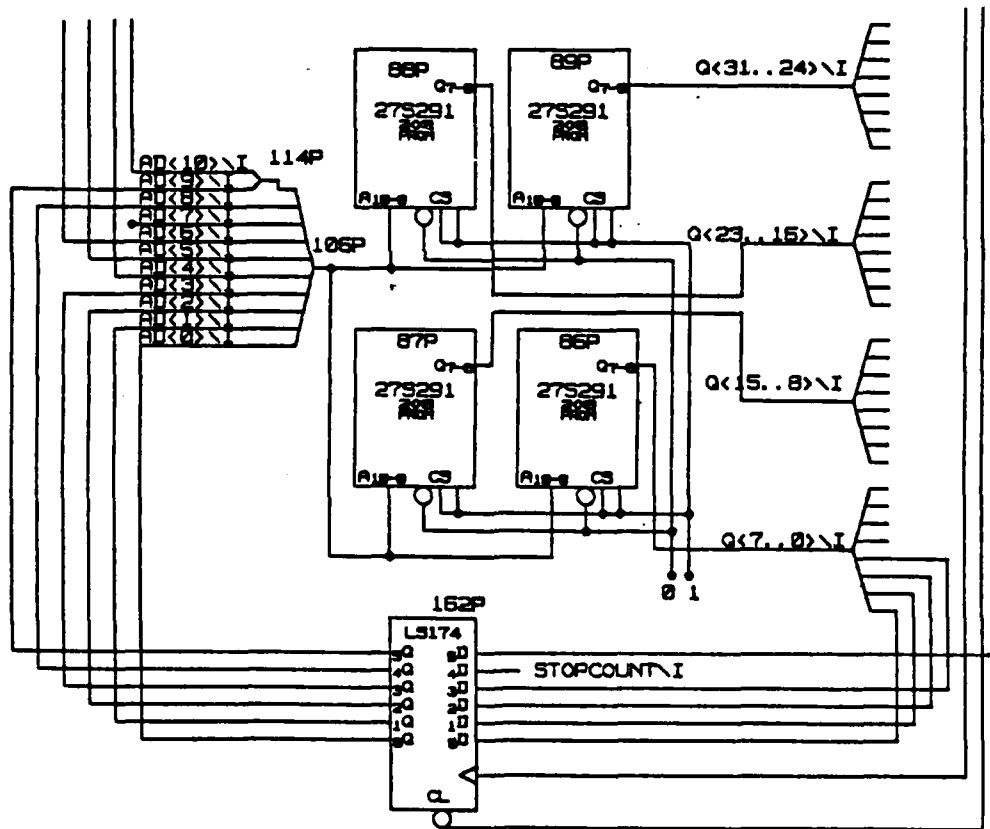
88P
Q7-0
27S291
2048 PROM
A10-0 CS

89P
Q7-0
27S291
2048 PROM
A10-0 CS

Q<31..24>\I

AD<10>\I
114P
AD<9>\I
AD<8>\I
AD<7>\I
AD<6>\I
AD<5>\I
AD<4>\I
AD<3>\I
AD<2>\I
AD<1>\I
AD<0>\I
106P

Q<23..16>\I

87P
Q7-0
27S291
2048 PROM
A10-0 CS

86P
Q7-0
27S291
2048 PROM
A10-0 CS

Q<15..8>\I

Q<7..0>\I

0 1

162P
LS174
5Q
4Q
3Q
2Q
1Q
0Q
5D
4D
3D
2D
1D
0D
CL
STOPCOUNT\I